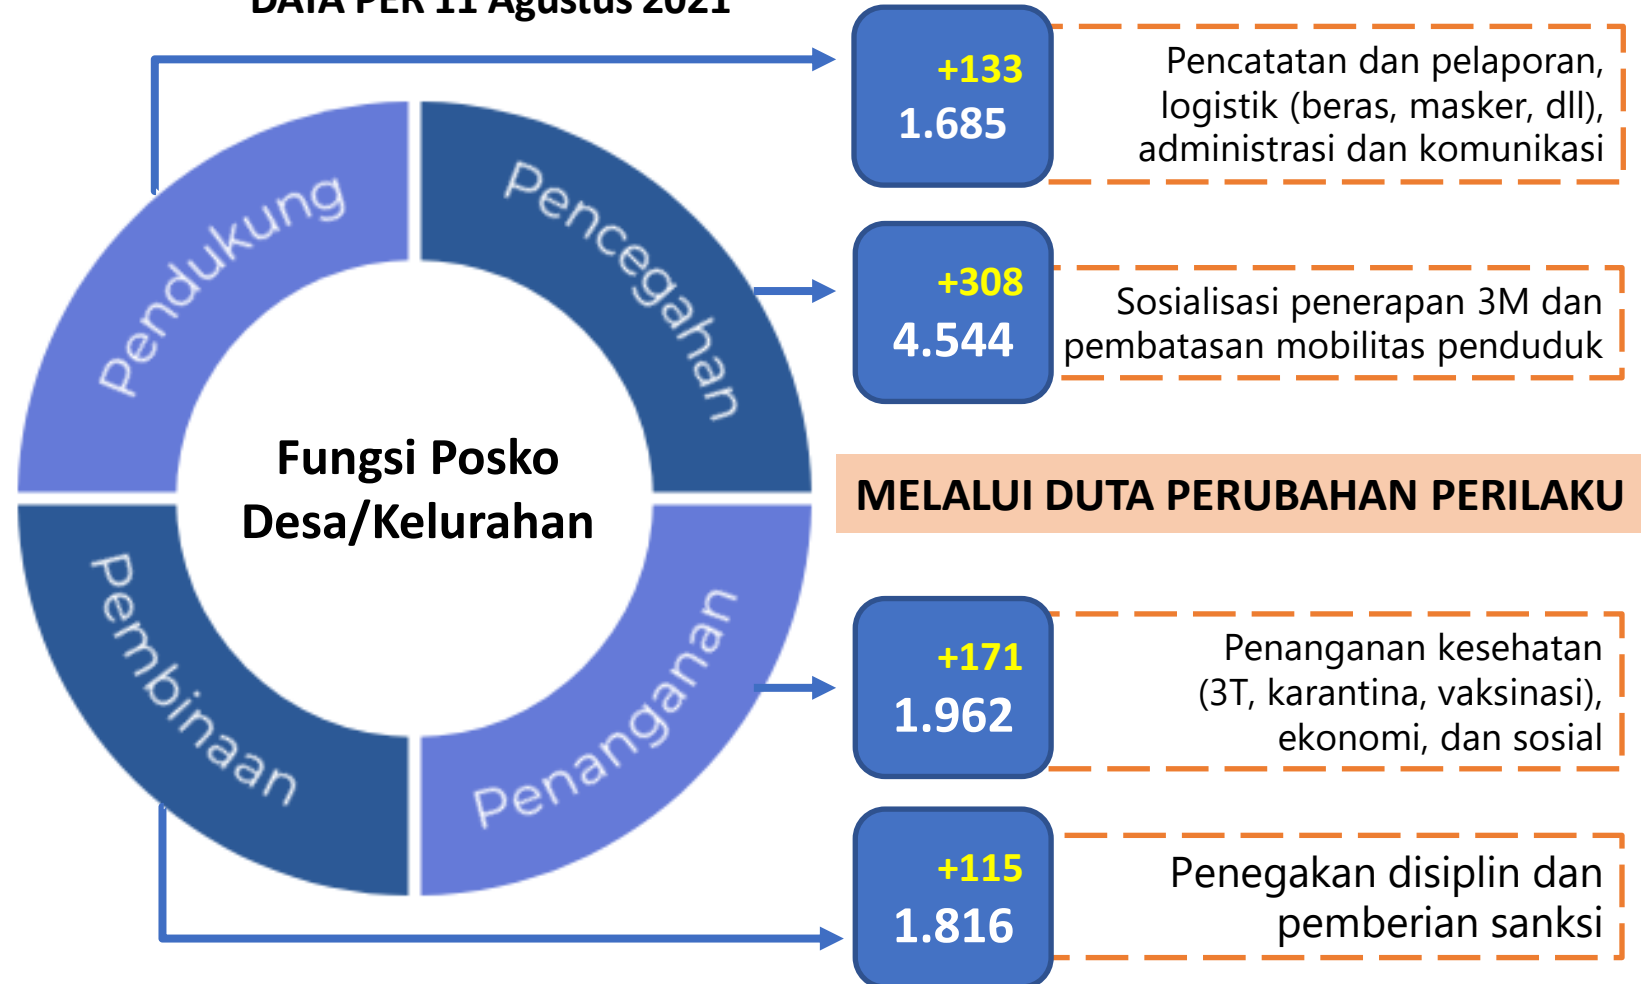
DATA PER 11 Agustus 2021

Pendukung

Pencegahan

Fungsi Posko Desa/Kelurahan

Pembinaan

Penanganan

+133
1.685

Pencatatan dan pelaporan, logistik (beras, masker, dll), administrasi dan komunikasi

+308
4.544

Sosialisasi penerapan 3M dan pembatasan mobilitas penduduk

MELALUI DUTA PERUBAHAN PERILAKU

+171
1.962

Penanganan kesehatan (3T, karantina, vaksinasi), ekonomi, dan sosial

+115
1.816

Penegakan disiplin dan pemberian sanksi